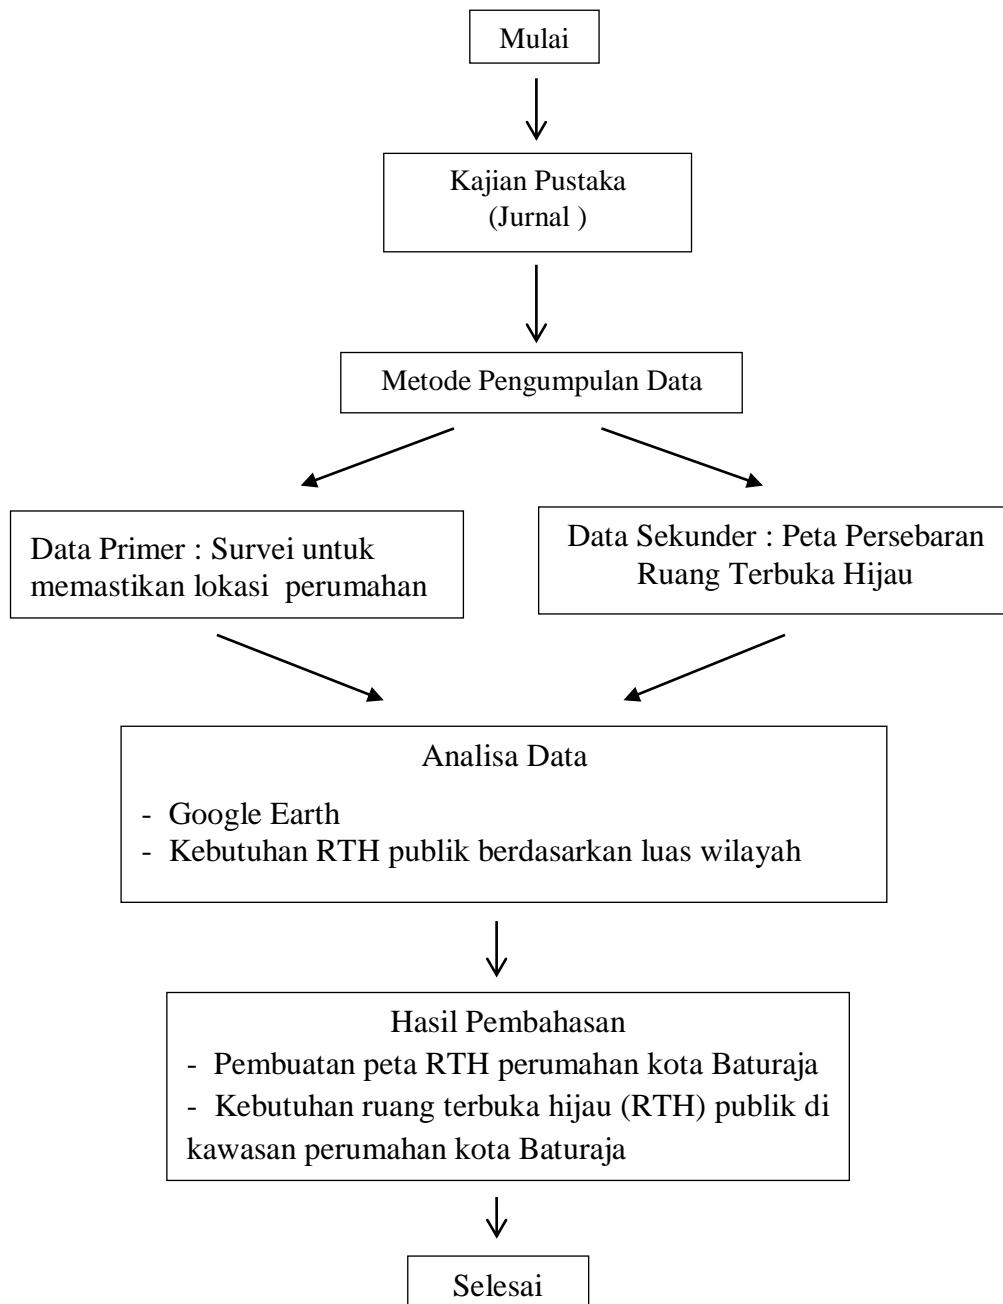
Mulai

Kajian Pustaka
(Jurnal )

Metode Pengumpulan Data

Data Primer : Survei untuk memastikan lokasi perumahan

Data Sekunder : Peta Persebaran Ruang Terbuka Hijau

Analisa Data
- Google Earth
- Kebutuhan RTH publik berdasarkan luas wilayah

Hasil Pembahasan
- Pembuatan peta RTH perumahan kota Baturaja
- Kebutuhan ruang terbuka hijau (RTH) publik di kawasan perumahan kota Baturaja

Selesai